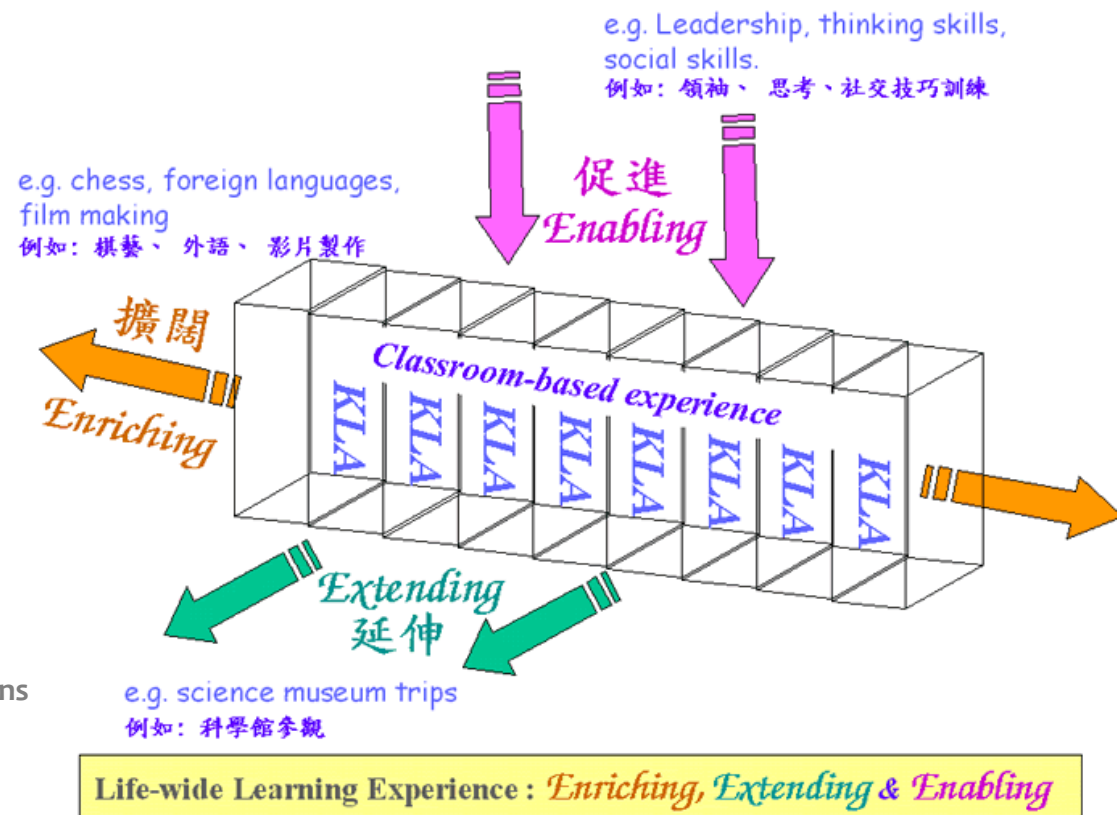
e.g. Leadership, thinking skills, social skills.
例如：領袖、 思考、社交技巧訓練

促進
Enabling

e.g. chess, foreign languages, film making
例如：棋藝、 外語、 影片製作

擴闊
Enriching

Classroom-based experience

KLA KLA KLA KLA KLA KLA KLA KLA

Extending
延伸

ns

e.g. science museum trips
例如：科學館參觀

Life-wide Learning Experience : Enriching, Extending & Enabling